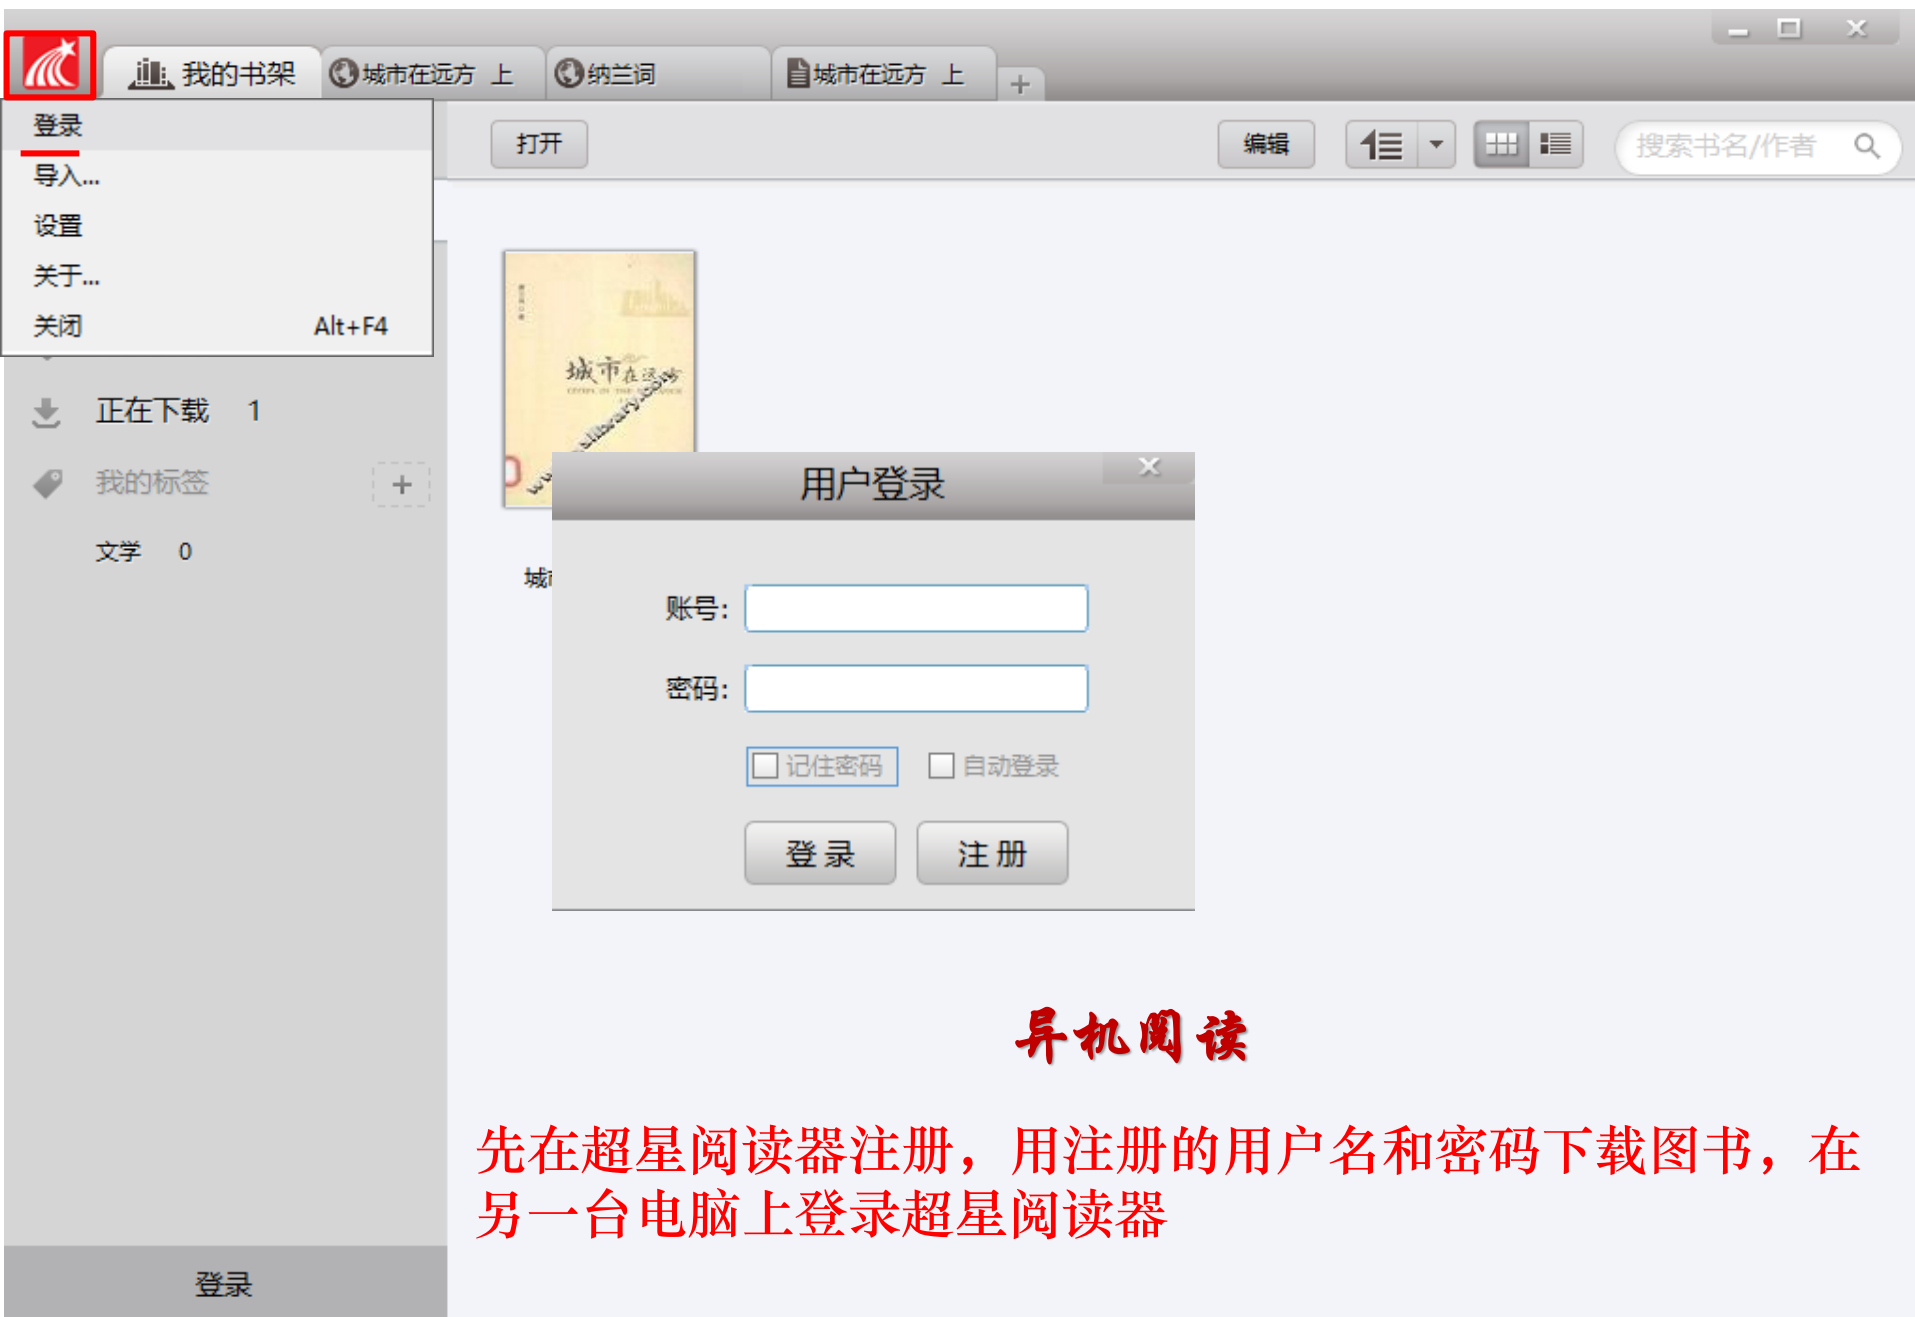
我的书架 城市在远方 上 纳兰词 城市在远方 上 +

登录
导入...
设置
关于...
关闭 Alt+F4

打开 编辑 搜索书名/作者

正在下载 1
我的标签 +
文学 0

城市在远方

城

用户登录

账号:
密码:
记住密码 自动登录
登 录 注 册

登录

异机阅读

先在超星阅读器注册，用注册的用户名和密码下载图书，在另一台电脑上登录超星阅读器